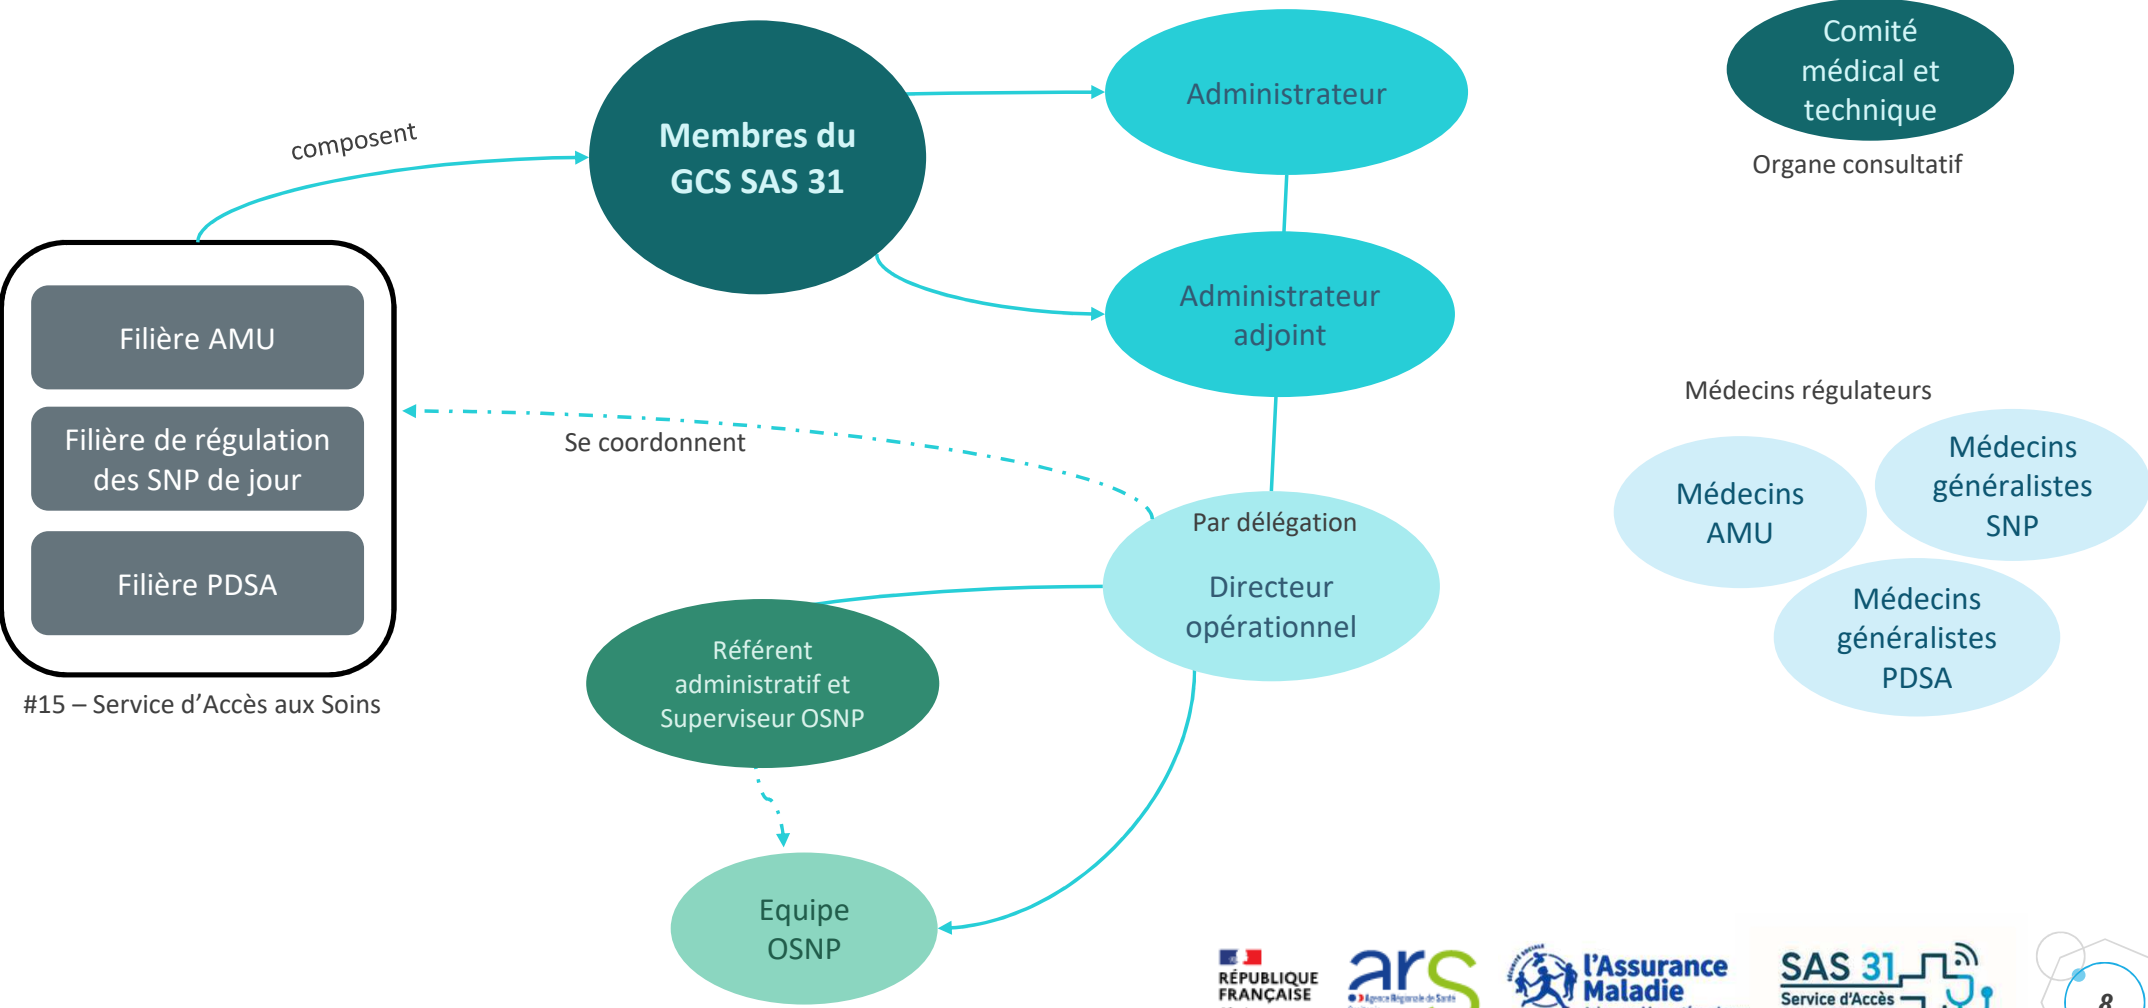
composent

Membres du GCS SAS 31

Administrateur

Administrateur adjoint

Comité médical et technique

Organe consultatif

Filière AMU

Filière de régulation des SNP de jour

Filière PDSA

#15 – Service d'Accès aux Soins

Se coordonnent

Par délégation

Directeur opérationnel

Référent administratif et Superviseur OSNP

Equipe OSNP

Médecins régulateurs

Médecins AMU

Médecins généralistes SNP

Médecins généralistes PDSA

RÉPUBLIQUE FRANÇAISE

ars

Agence Régionale de Santé

l'Assurance Maladie

SAS 31

Service d'Accès

8